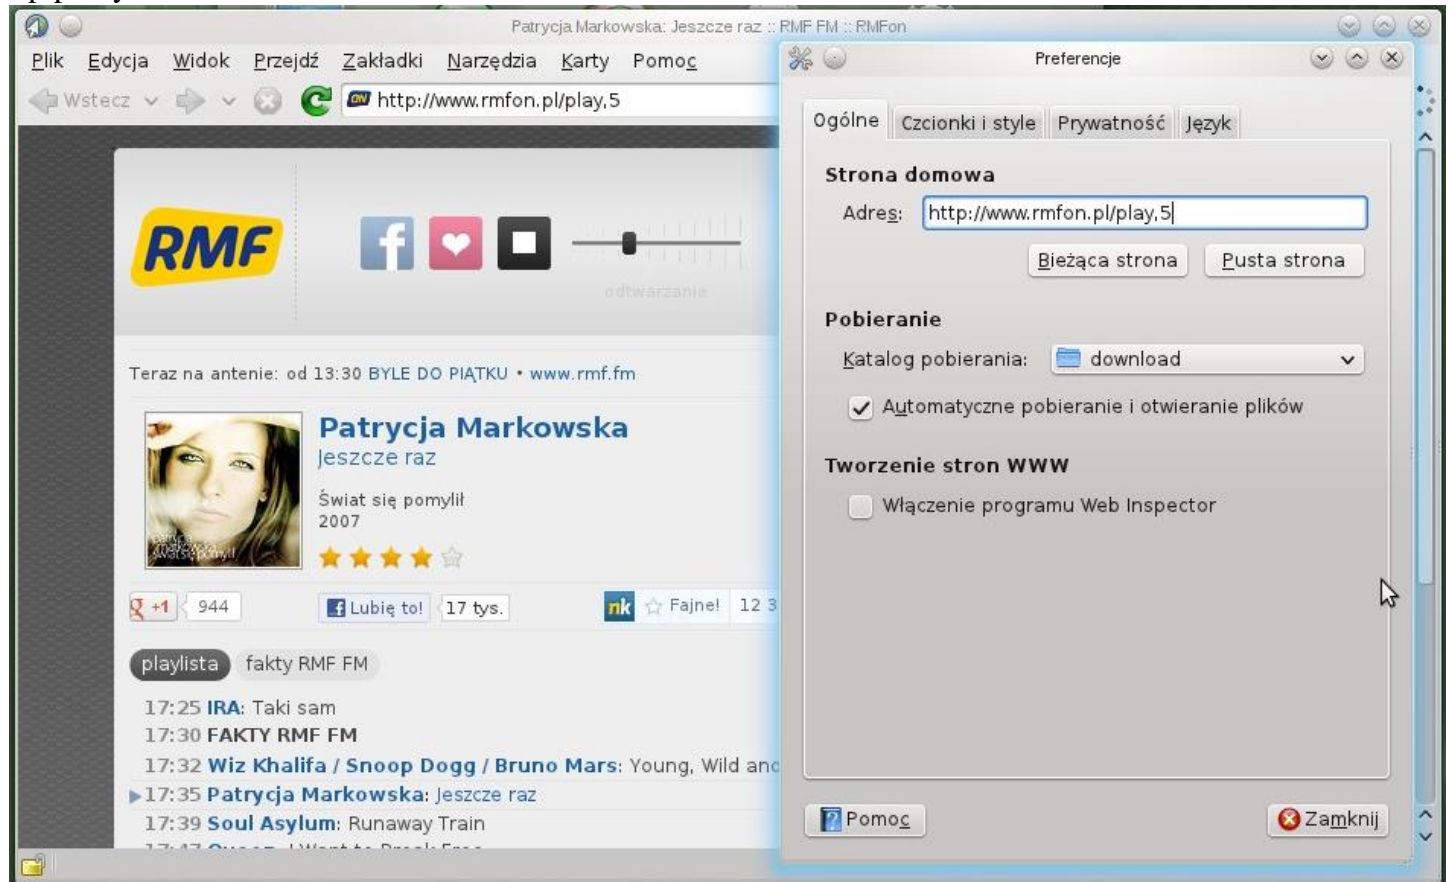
Patrycja Markowska: Jeszcze raz :: RMF FM :: RMFon

Plik Edycja Widok Przejdź Zakładki Narzędzia Karty Pomoc

Wstecz

http://www.rmfon.pl/play,5

RMF

odtwarzanie

Teraz na antenie: od 13:30 BYLE DO PIĄTKU • www.rmf.fm

Patrycja Markowska
Jeszcze raz
Świat się pomylił
2007

+1 944 Lubię to! 17 tys. nk Fajne! 12 3

playlista fakty RMF FM

17:25 IRA: Taki sam
17:30 FAKTY RMF FM
17:32 Wiz Khalifa / Snoop Dogg / Bruno Mars: Young, Wild anc
17:35 Patrycja Markowska: Jeszcze raz
17:39 Soul Asylum: Runaway Train
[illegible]

Preferencje

Ogólne Czcionki i style Prywatność Język

Strona domowa
Adres: http://www.rmfon.pl/play,5
Bieżąca strona Pusta strona

Pobieranie
Katalog pobierania: download
Automatyczne pobieranie i otwieranie plików

Tworzenie stron WWW
Włączenie programu Web Inspector

Pomoc Zamknij